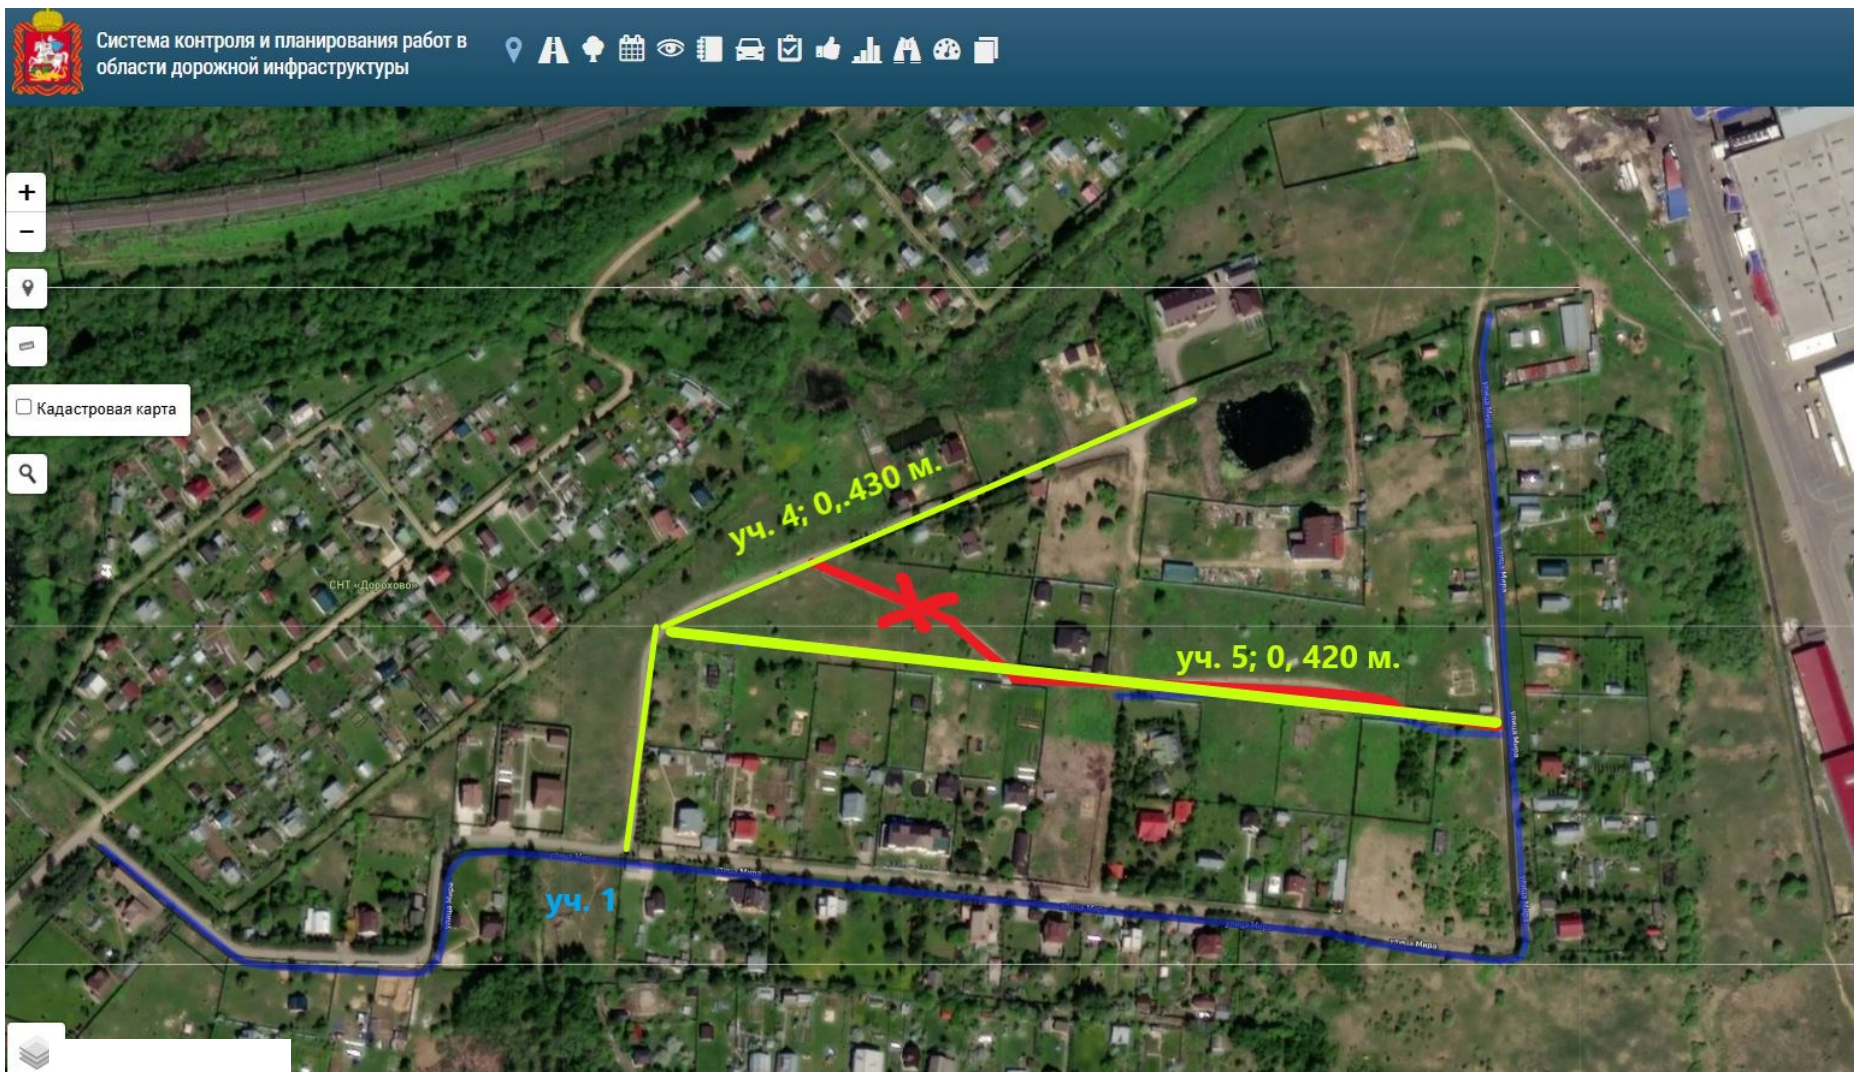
Система контроля и планирования работ в области дорожной инфраструктуры

+
−

Кадастровая карта

уч. 4; 0,.430 м.

СНТ «Дорохово»

уч. 5; 0, 420 м.

улица Мира

улица Мира

улица Мира

улица Мира

улица Мира

улица Мира

улица Мира

улица Мира

уч. 1